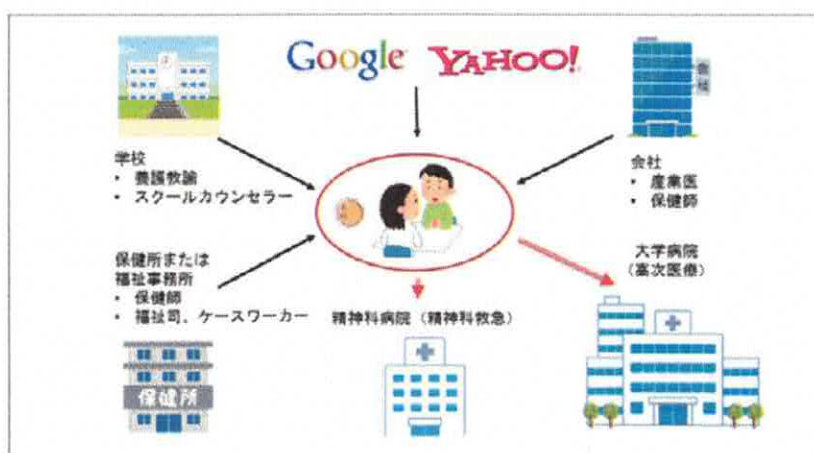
Google YAHOO!

学校
・ 養護教諭
・ スクールカウンセラー

会社
・ 産業医
・ 保健師

保健所または
福祉事務所
・ 保健師
・ 福祉司、ケースワーカー

大学病院
（高次医療）

精神科病院（精神科救急）

保健所

会社